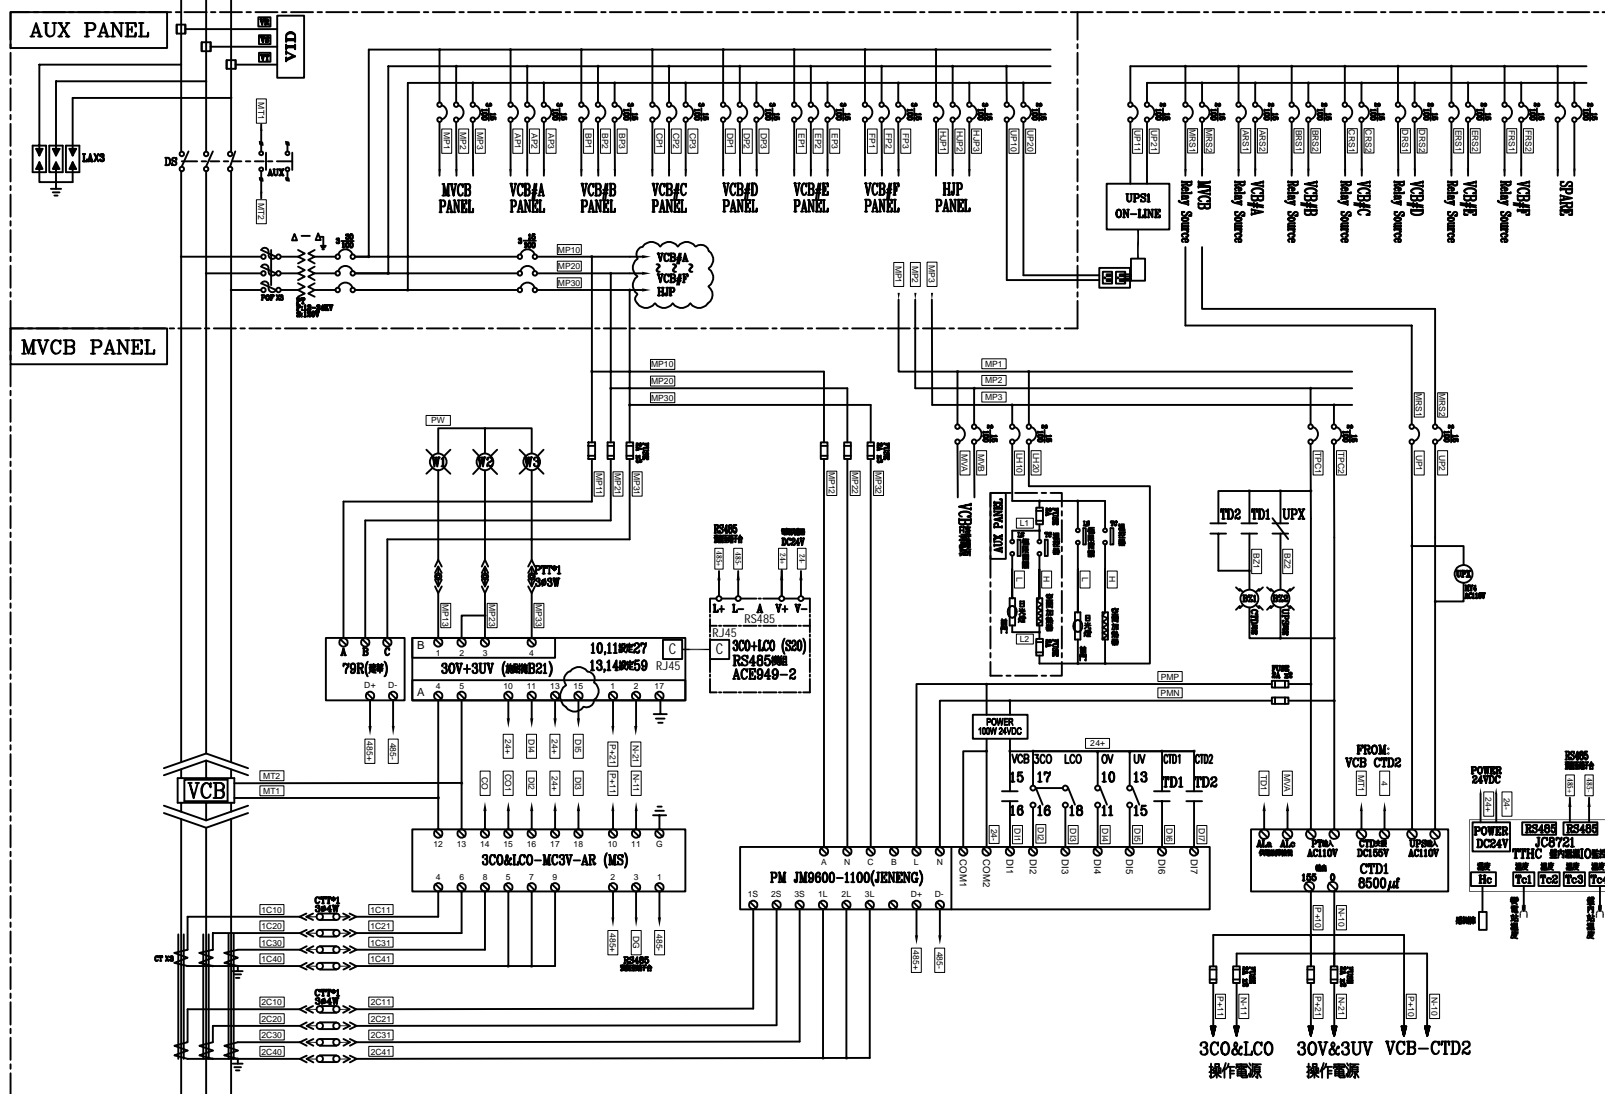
AUX PANEL

VID

LAX3

DS

MT1

MT2

AUX

MP1 MP2 MP3 AP1 AP2 AP3 BP1 BP2 BP3 CP1 CP2 CP3 DP1 DP2 DP3 EP1 EP2 EP3 FP1 FP2 FP3 HJP1 HJP2 HJP3 UP10 UP20

MVCB PANEL

VCB#A PANEL

VCB#B PANEL

VCB#C PANEL

VCB#D PANEL

VCB#E PANEL

VCB#F PANEL

HJP PANEL

UP11 UP21 MRS1 MRS2 ARS1 ARS2 BRS1 BRS2 CRS1 CRS2 DRS1 DRS2 ERS1 ERS2 FRS1 FRS2

UPS1 ON-LINE

MVCB Relay Source

VCB#A Relay Source

VCB#B Relay Source

VCB#C Relay Source

VCB#D Relay Source

VCB#E Relay Source

VCB#F Relay Source

SPARE

MP10 MP20 MP30

VCB#A ~ VCB#F HJP

MP1 MP2 MP3

MVCB PANEL

MP10 MP20 MP30

MP1 MP2 MP3

PW

W1 W2 W3

MP11 MP21 MP31

MP12 MP22 MP32

MVA MVB LH10 LH20

AUX PANEL

L1 L2 L H L H

TPC1 TPC2

MRS1 MRS2

UP1 UP2

TD2 TD1 UPX

BZ1 BZ2

MP13 MP23 MP33

PTT*1

RS485 485+ 485-

DC24V 24+ 24-

L+ L- A V+ V- RS485 RJ45

A B C 79R

B 1 2 3 4 30V+3UV

10,11 27 13,14 59

C RJ45

C 3CO+LCO (S20) RS485 ACE949-2

A 4 5 10 11 13 15 1 2 17

D+ D-

485+ 485-

24+ DI4 DI5 P+21 N-21

PMP PMN

POWER 100W 24VDC

24+

VCB 3CO LCO OV UV CTD1 CTD2

15 17 10 13 TD1 TD2

16 16 18 11 15

FROM: VCB CTD2

TD1 MVA MT1 +

VCB

MT2 MT1

CO CO1 DI2 24+ DI3 P+11 N-11

12 13 14 15 16 17 18 10 11 G

3CO&LCO-MC3V-AR (MS)

4 6 8 5 7 9 2 3 1

485+ DG 485-

RS485

A N C B L N

PM JM9600-1100(JENENG)

COM1 COM2 DI1 DI2 DI3 DI4 DI5 DI6 DI7

24- DI1 DI2 DI3 DI4 DI5 DI6 DI7

1S 2S 3S 1L 2L 3L D+ D-

485+ 485-

ALa ALc PT AC110V CTD DC155V UPS AC110V

155

CTD1 8500μf

P+10 N-10

POWER 24VDC 24+ 24-

RS485 485+ 485-

POWER DC24V RS485 RS485

JC5721 TTHC

Hc Tc1 Tc2 Tc3 Tc4

1C10 1C20 1C30 1C40 1C11 1C21 1C31 1C41

CTT*1

2C10 2C20 2C30 2C40 2C11 2C21 2C31 2C41

CTT*1

P+11 N-11 P+21 N-21 P+10 N-10

3CO&LCO 操作電源

3OV&3UV 操作電源

VCB-CTD2